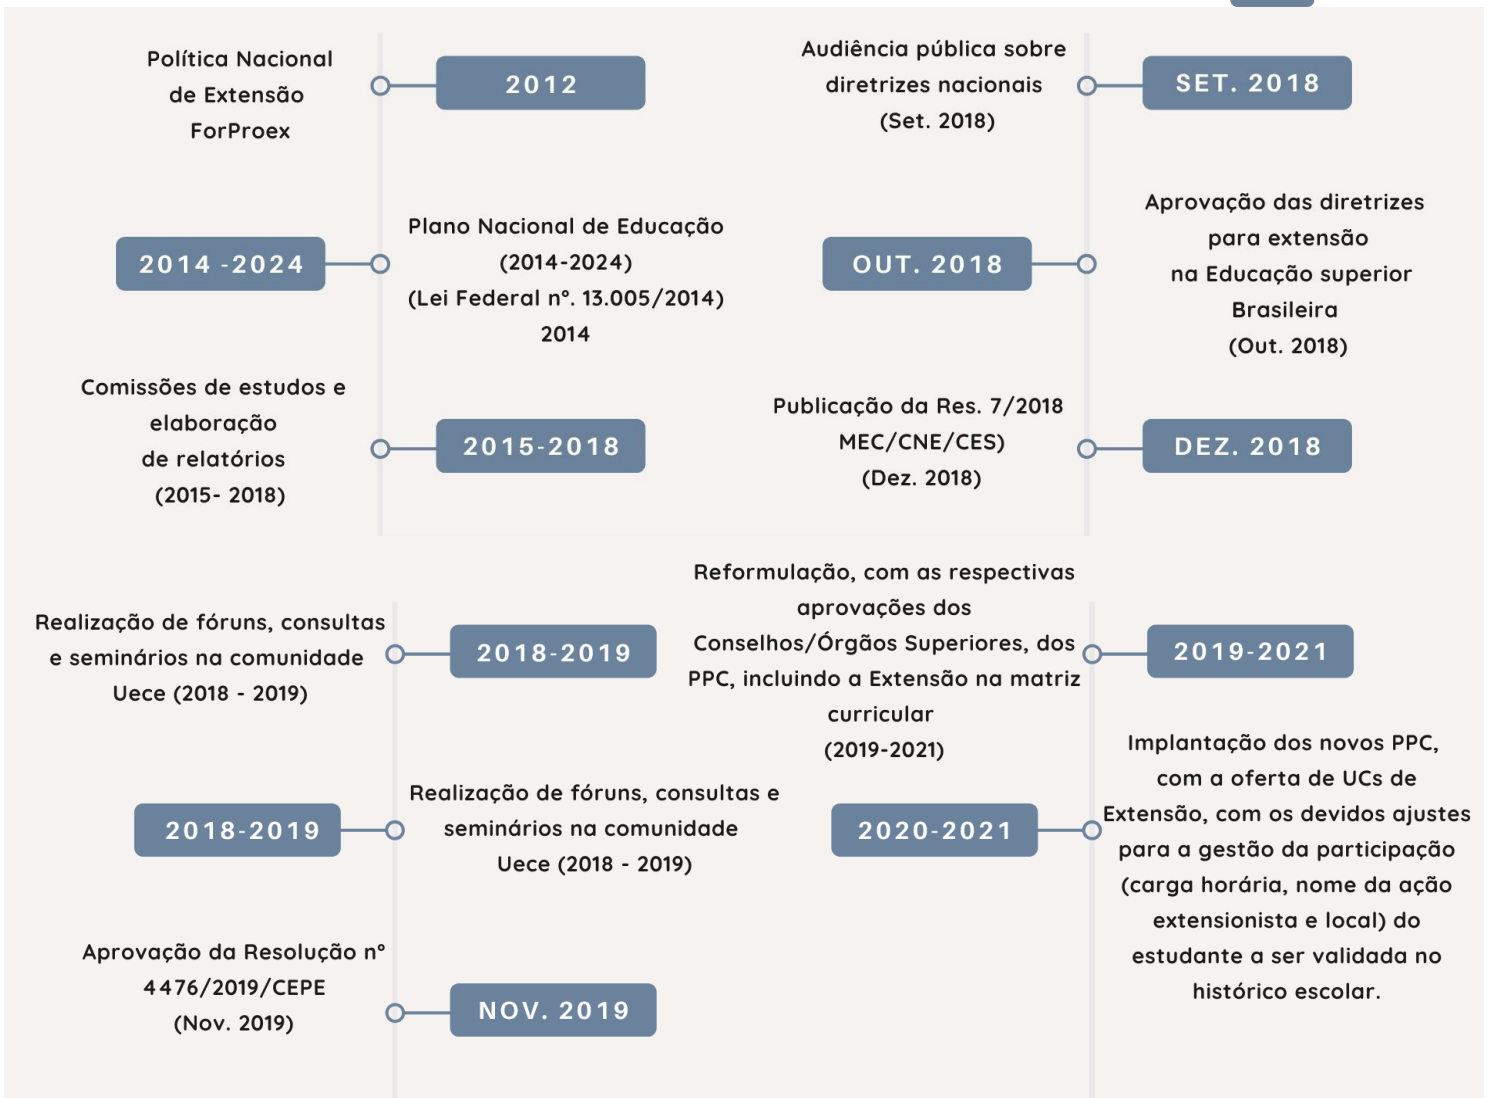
Política Nacional de Extensão ForProex

2012

Audiência pública sobre diretrizes nacionais (Set. 2018)

SET. 2018

2014 -2024

Plano Nacional de Educação (2014-2024) (Lei Federal nº. 13.005/2014) 2014

OUT. 2018

Aprovação das diretrizes para extensão na Educação superior Brasileira (Out. 2018)

Comissões de estudos e elaboração de relatórios (2015- 2018)

2015-2018

Publicação da Res. 7/2018 MEC/CNE/CES) (Dez. 2018)

DEZ. 2018

Realização de fóruns, consultas e seminários na comunidade Uece (2018 - 2019)

2018-2019

Reformulação, com as respectivas aprovações dos Conselhos/Órgãos Superiores, dos PPC, incluindo a Extensão na matriz curricular (2019-2021)

2019-2021

2018-2019

Realização de fóruns, consultas e seminários na comunidade Uece (2018 - 2019)

2020-2021

Implantação dos novos PPC, com a oferta de UCs de Extensão, com os devidos ajustes para a gestão da participação (carga horária, nome da ação extensionista e local) do estudante a ser validada no histórico escolar.

Aprovação da Resolução nº 4476/2019/CEPE (Nov. 2019)

NOV. 2019